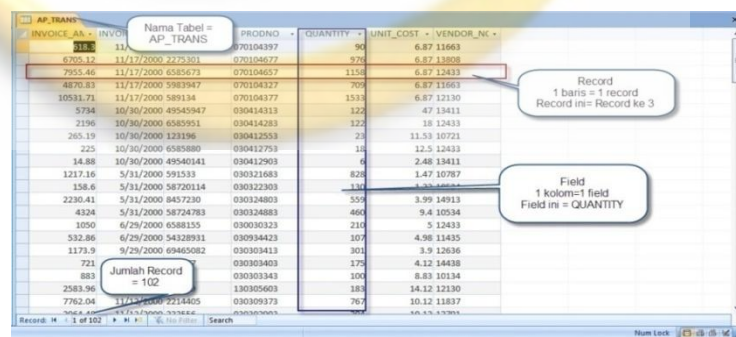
AP_TRANS

Nama Tabel = AP_TRANS

| INVOICE_AM | INVOI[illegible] | PRODNO | QUANTITY | UNIT_COST | VENDOR_NO |
|---|---|---|---|---|---|
| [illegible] | 11/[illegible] | 070104397 | 90 | 6.87 | 11663 |
| 6705.12 | 11/17/2000 2275301 | 070104677 | 976 | 6.87 | 13808 |
| 7955.46 | 11/17/2000 6585673 | 070104657 | 1158 | 6.87 | 12433 |
| 4870.83 | 11/17/2000 5983947 | 070104327 | 709 | 6.87 | 11663 |
| 10531.71 | 11/17/2000 589134 | 070104377 | 1533 | 6.87 | 12130 |
| 5734 | 10/30/2000 49545947 | 030414313 | 122 | 47 | 13411 |
| 2196 | 10/30/2000 6585951 | 030414283 | 122 | 18 | 12433 |
| 265.19 | 10/30/2000 123196 | 030412553 | 23 | 11.53 | 10721 |
| 225 | 10/30/2000 6585880 | 030412753 | 18 | 12.5 | 12433 |
| 14.88 | 10/30/2000 49540141 | 030412903 | 6 | 2.48 | 13411 |
| 1217.16 | 5/31/2000 591533 | 030321683 | 828 | 1.47 | 10787 |
| 158.6 | 5/31/2000 58720114 | 030322303 | 130 | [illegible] | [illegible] |
| 2230.41 | 5/31/2000 8457230 | 030324803 | 559 | 3.99 | 14913 |
| 4324 | 5/31/2000 58724783 | 030324883 | 460 | 9.4 | 10534 |
| 1050 | 6/29/2000 6588155 | 030030323 | 210 | 5 | 12433 |
| 532.86 | 6/29/2000 54328931 | 030934423 | 107 | 4.98 | 11435 |
| 1173.9 | 9/29/2000 69465082 | 030303413 | 301 | 3.9 | 12636 |
| 721 | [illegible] | 030303403 | 175 | 4.12 | 14438 |
| 883 | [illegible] | 030303343 | 100 | 8.83 | 10134 |
| 2583.96 | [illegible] | 130305603 | 183 | 14.12 | 12130 |
| 7762.04 | 11/13/2000 2214405 | 030309373 | 767 | 10.12 | 11837 |

Record
1 baris = 1 record
Record ini= Record ke 3

Field
1 kolom=1 field
Field ini = QUANTITY

Jumlah Record = 102

Record: 1 of 102 No Filter Search

Num Lock